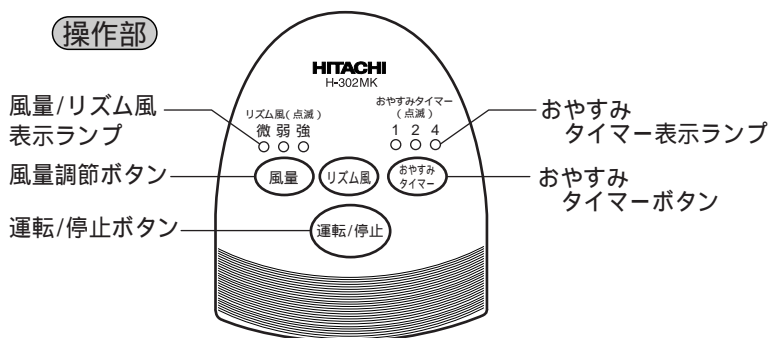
操作部

HITACHI
H-302MK

風量/リズム風
表示ランプ

リズム風( 点滅 )
微 弱 強

おやすみタイマー
( 点滅 )
1 2 4

おやすみ
タイマー表示ランプ

風量調節ボタン

風量

リズム風

おやすみ
タイマー

おやすみ
タイマーボタン

運転/停止ボタン

運転/停止